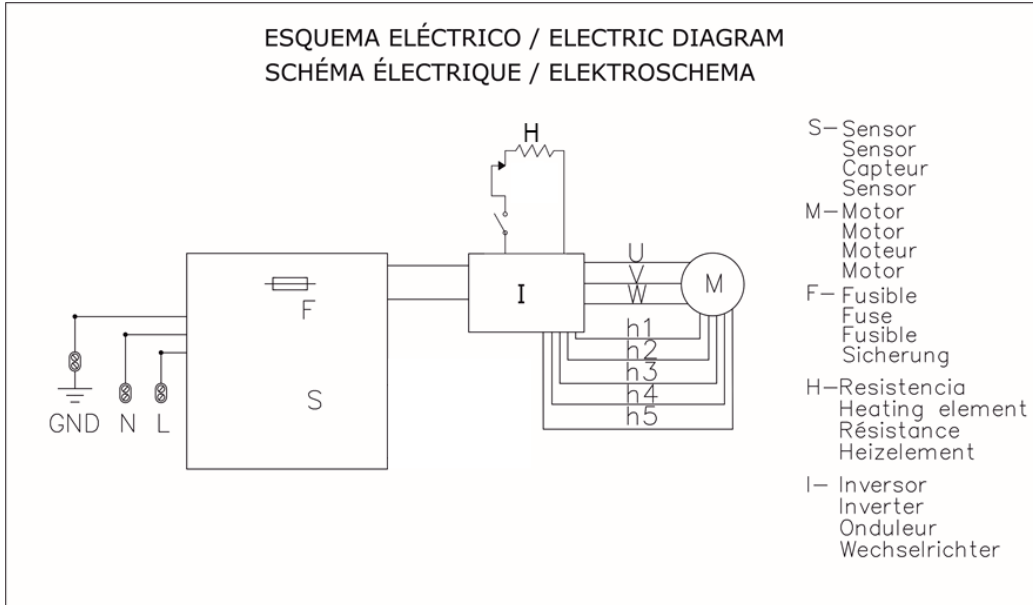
ESQUEMA ELÉCTRICO / ELECTRIC DIAGRAM
SCHÉMA ÉLECTRIQUE / ELEKTROSCHEMA

H
F
I
U
V
W
M
h1
h2
h3
h4
h5
S
GND N L

S– Sensor
Sensor
Capteur
Sensor
M– Motor
Motor
Moteur
Motor
F– Fusible
Fuse
Fusible
Sicherung
H– Resistencia
Heating element
Résistance
Heizelement
I– Inversor
Inverter
Onduleur
Wechselrichter